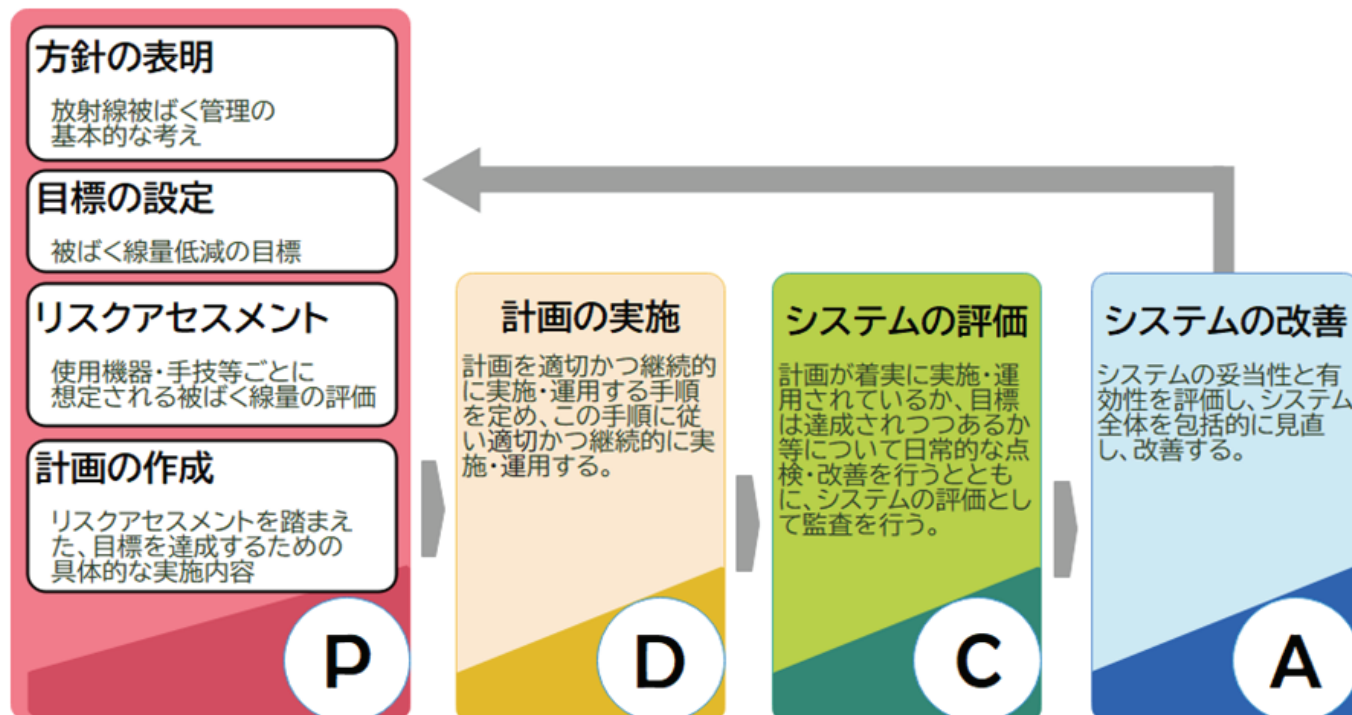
方針の表明

放射線被ばく管理の基本的な考え

目標の設定

被ばく線量低減の目標

リスクアセスメント

使用機器・手技等ごとに想定される被ばく線量の評価

計画の作成

リスクアセスメントを踏まえた、目標を達成するための具体的な実施内容

P

計画の実施

計画を適切かつ継続的に実施・運用する手順を定め、この手順に従い適切かつ継続的に実施・運用する。

D

システムの評価

計画が着実に実施・運用されているか、目標は達成されつつあるか等について日常的な点検・改善を行うとともに、システムの評価として監査を行う。

C

システムの改善

システムの妥当性と有効性を評価し、システム全体を包括的に見直し、改善する。

A